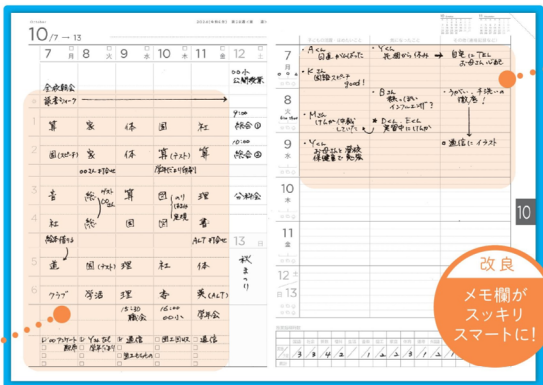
October 2024年10月(令和6年) 第2週 第1週 曇り

10/7 → 13

| 7 月 | 8 火 | 9 水 | 10 木 | 11 金 | 12 土 |
|---|---|---|---|---|---|
| 全校朝会 | | | | | 00 小 公開授業 |
| 読書ジャーナル → | | | | | |
| 算 | 家 | 体 | 国 | 社 | 9:00 総会 |
| 国(スピーチ) | 家 | 体 | 算(テスト) | 算 | 総会 |
| 音 | 総 | 算 | 図 | 理 | 公開授業 |
| 社 | 総 | 国 | 国 | 書 | |
| 発表練習 | | | | ALT | |
| 道 | 国(テスト) | 理 | 社 | 体 | 秋祭り |
| クラブ | 学活 | 理 | 音 | 英(ALT) | |
| | | 15:00 職会 | 16:00 | 学年会 | |

□ 00アンケート □ Yes配布 □ 通信 □ 国語テスト □ 通信
□ プリント □ 名簿 □ 提出

7 月 Aくん 日直がんばった。 Yくん 病院から休み 自宅にTEL お母さんが対応
Kさん 国語スピーチ good!
8 火 Mさん けんか(休み) 日直 教室で話す インフルエンザ? D君、E君 元気 算数中にけんか
9 水 Yくん 保健室へ 保健室で勉強 うがい、手洗いの徹底! 通信にイラスト
10 木
11 金
12 土
13 日

10

改良
メモ欄が
スッキリ
スマートに!

3 3 4 2 1 2 3 2 3 3 3